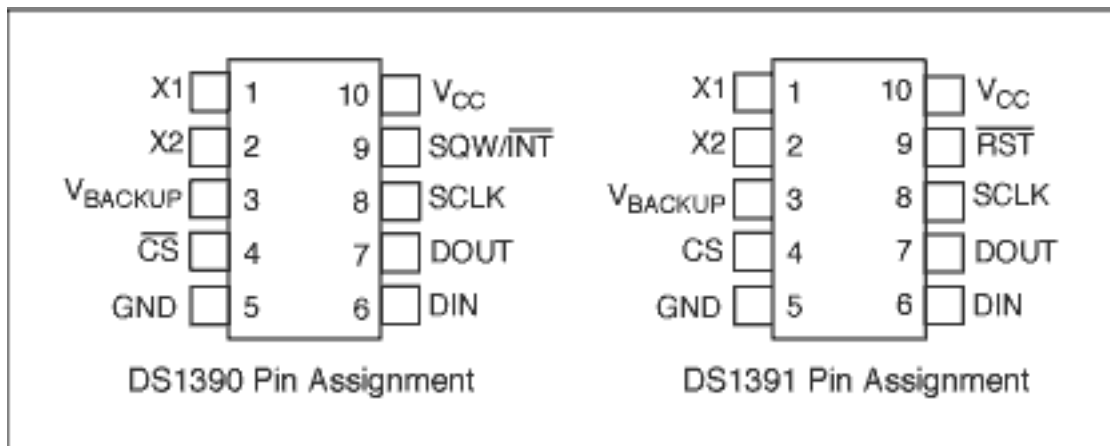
X1 1 10 $V_{CC}$
X2 2 9 SQW/$\overline{INT}$
$V_{BACKUP}$ 3 8 SCLK
$\overline{CS}$ 4 7 DOUT
GND 5 6 DIN

DS1390 Pin Assignment

X1 1 10 $V_{CC}$
X2 2 9 $\overline{RST}$
$V_{BACKUP}$ 3 8 SCLK
CS 4 7 DOUT
GND 5 6 DIN

DS1391 Pin Assignment